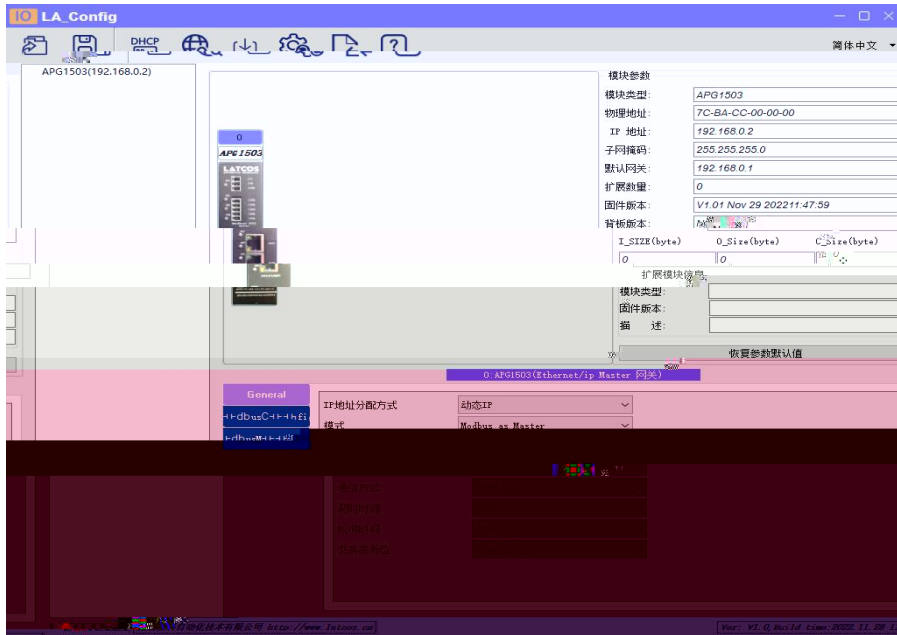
IO LA_Config
DHCP
简体中文
APG1503(192.168.0.2)
0
APG1503
LATCOS
模块参数
模块类型: APG1503
物理地址: 7C-BA-CC-00-00-00
IP 地址: 192.168.0.2
子网掩码: 255.255.255.0
默认网关: 192.168.0.1
扩展数量: 0
固件版本: V1.01 Nov 29 202211:47:59
背板版本: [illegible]
I_SIZE(byte) O_Size(byte) C_Size(byte)
0 0 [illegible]
扩展模块信息
模块类型:
固件版本:
描 述:
恢复参数默认值
0:APG1503(Ethernet/ip Master 网关)
General
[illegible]
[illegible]
IP地址分配方式 动态IP
模式 Modbus as Master
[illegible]
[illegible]
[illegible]
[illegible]
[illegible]
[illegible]自动化技术有限公司 http://www.latcos.cn
Ver: V1.0 Build time:2022.11.28 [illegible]